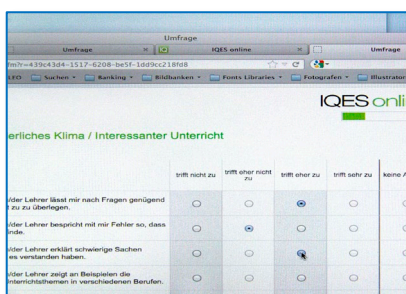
Umfrage

Umfrage

IQES online

Umfrage

fm?r=439c43d4-1517-6208-be5f-1dd9cc218fd8

EO Suchen Banking Bildbanken Fonts Libraries Fotografen Illustrator

IQES onli

erliches Klima / Interessanter Unterricht

| | trifft nicht zu | trifft eher nicht zu | trifft eher zu | trifft sehr zu | keine A |
|---|---|---|---|---|---|
| /der Lehrer lässt mir nach Fragen genügend t zu überlegen. | ○ | ○ | ● | ○ | ○ |
| /der Lehrer bespricht mit mir Fehler so, dass inde. | ○ | ● | ○ | ○ | ○ |
| /der Lehrer erklärt schwierige Sachen es verstanden haben. | ○ | ○ | ● | ○ | ○ |
| /der Lehrer zeigt an Beispielen die Unterrichtsthemen in verschiedenen Berufen. | ○ | ○ | ○ | ○ | ○ |